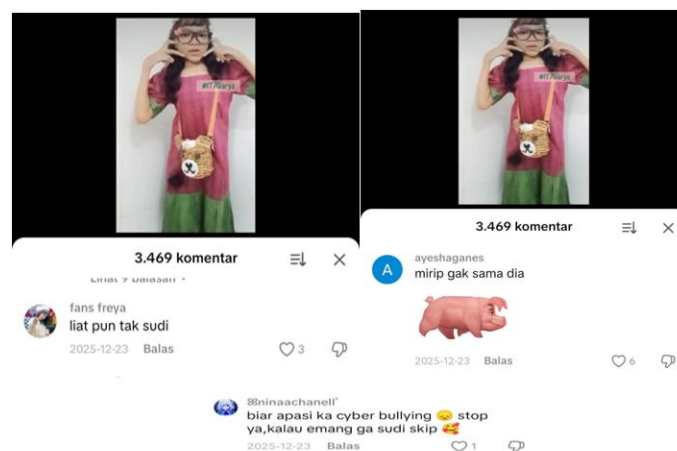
#ITAarya

3.469 komentar

Lihat 9 balasan

fans freya
liat pun tak sudi
2025-12-23 Balas 3

#ITAarya

3.469 komentar

ayeshaganes
mirip gak sama dia
2025-12-23 Balas 6

88ninaachanell
biar apasi ka cyber bullying stop ya,kalau emang ga sudi skip
2025-12-23 Balas 1